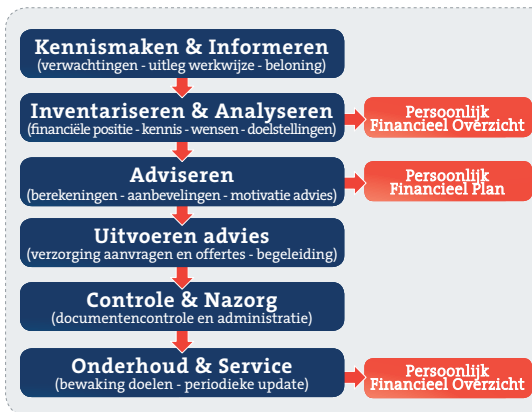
Kennismaken & Informeren
(verwachtingen - uitleg werkwijze - beloning)

Inventariseren & Analyseren
(financiële positie - kennis - wensen - doelstellingen)

Persoonlijk
Financieel Overzicht

Adviseren
(berekeningen - aanbevelingen - motivatie advies)

Persoonlijk
Financieel Plan

Uitvoeren advies
(verzorging aanvragen en offertes - begeleiding)

Controle & Nazorg
(documentencontrole en administratie)

Onderhoud & Service
(bewaking doelen - periodieke update)

Persoonlijk
Financieel Overzicht